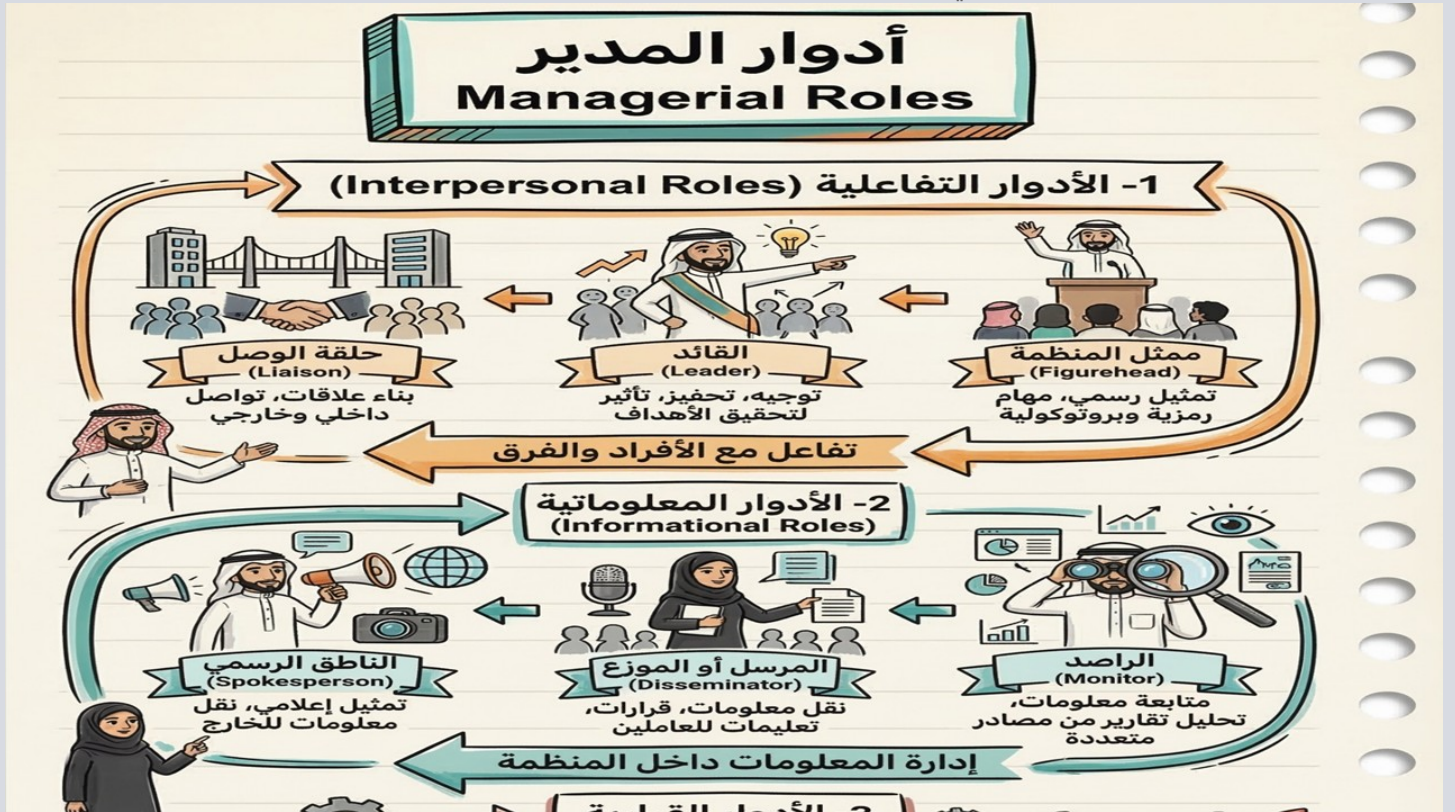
أدوار المدير
Managerial Roles

1- الأدوار التفاعلية (Interpersonal Roles)

ممثل المنظمة
(Figurehead)
تمثيل رسمي، مهام رمزية وبروتوكولية

القائد
(Leader)
توجيه، تحفيز، تأثير لتحقيق الأهداف

حلقة الوصل
(Liaison)
بناء علاقات، تواصل داخلي وخارجي

تفاعل مع الأفراد والفرق

2- الأدوار المعلوماتية
(Informational Roles)

الراصد
(Monitor)
متابعة معلومات، تحليل تقارير من مصادر متعددة

المرسل أو الموزع
(Disseminator)
نقل معلومات، قرارات، تعليمات للعاملين

الناطق الرسمي
(Spokesperson)
تمثيل إعلامي، نقل معلومات للخارج

إدارة المعلومات داخل المنظمة

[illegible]